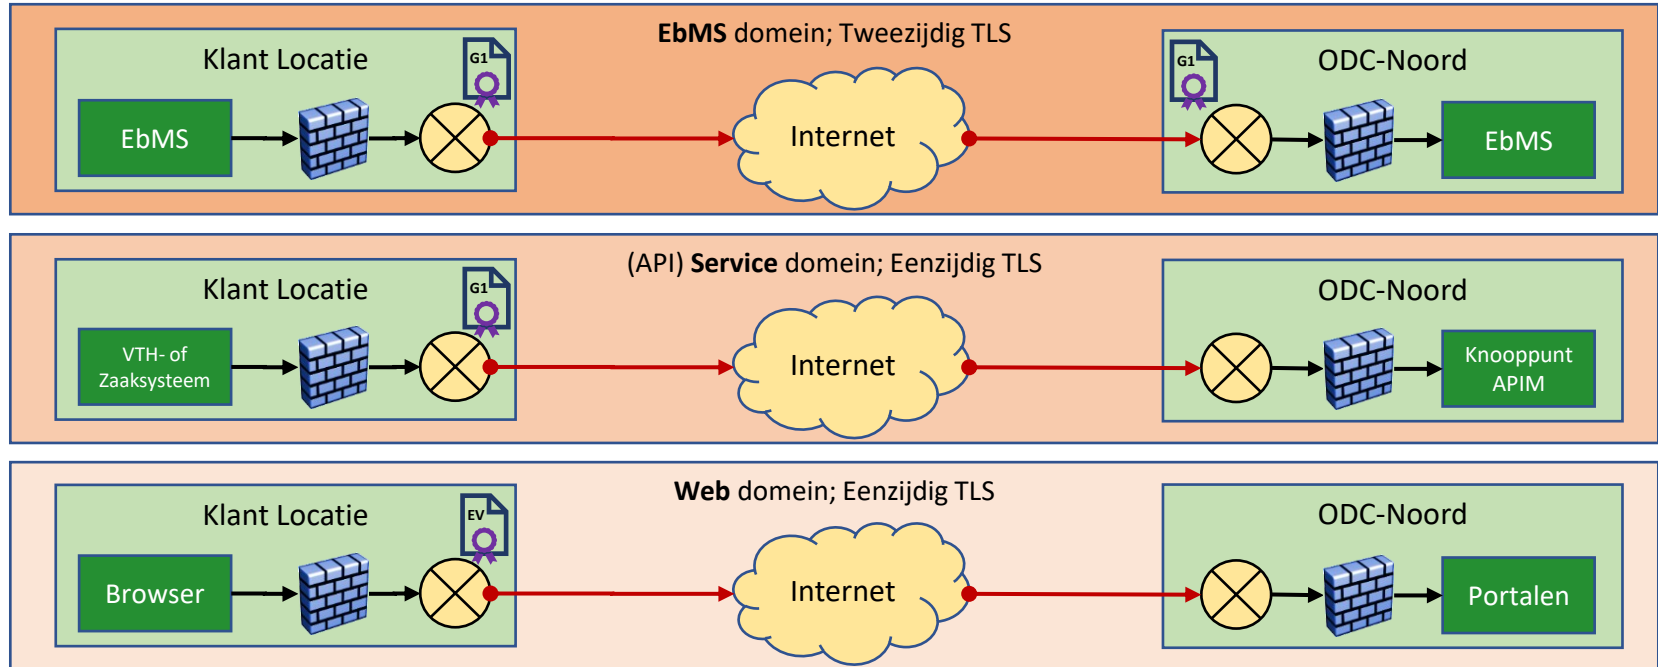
**EbMS** domein; Tweezijdig TLS

Klant Locatie

G1

EbMS

Internet

G1

ODC-Noord

EbMS

(API) **Service** domein; Eenzijdig TLS

Klant Locatie

G1

VTH- of Zaaksysteem

Internet

ODC-Noord

Knooppunt APIM

**Web** domein; Eenzijdig TLS

Klant Locatie

EV

Browser

Internet

ODC-Noord

Portalen